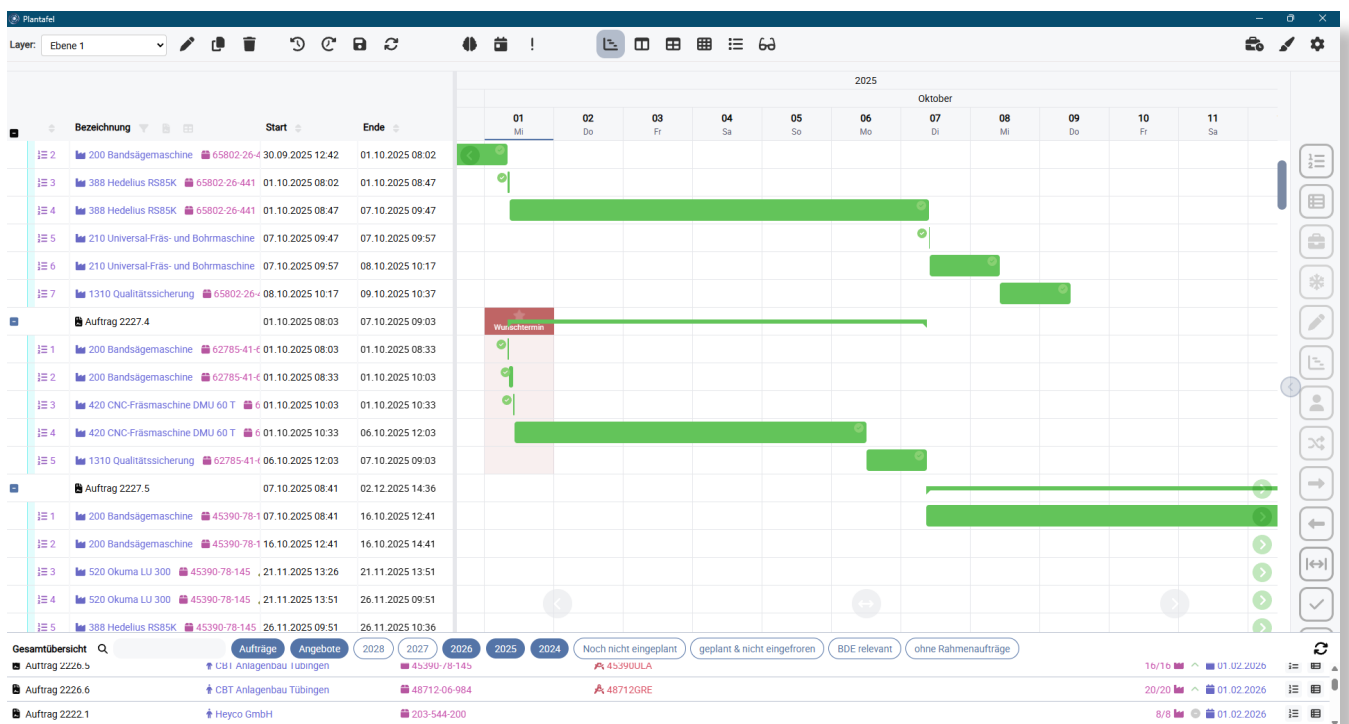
Plantafel

Layer: Ebene 1

2025
Oktober

| | Bezeichnung | Start | Ende |
|---|---|---|---|
| 2 | 200 Bandsägemaschine 65802-26-4 | 30.09.2025 12:42 | 01.10.2025 08:02 |
| 3 | 388 Hedelius RS85K 65802-26-441 | 01.10.2025 08:02 | 01.10.2025 08:47 |
| 4 | 388 Hedelius RS85K 65802-26-441 | 01.10.2025 08:47 | 07.10.2025 09:47 |
| 5 | 210 Universal-Fräs- und Bohrmaschine | 07.10.2025 09:47 | 07.10.2025 09:57 |
| 6 | 210 Universal-Fräs- und Bohrmaschine | 07.10.2025 09:57 | 08.10.2025 10:17 |
| 7 | 1310 Qualitätssicherung 65802-26-4 | 08.10.2025 10:17 | 09.10.2025 10:37 |
| | Auftrag 2227.4 | 01.10.2025 08:03 | 07.10.2025 09:03 |
| 1 | 200 Bandsägemaschine 62785-41-6 | 01.10.2025 08:03 | 01.10.2025 08:33 |
| 2 | 200 Bandsägemaschine 62785-41-6 | 01.10.2025 08:33 | 01.10.2025 10:03 |
| 3 | 420 CNC-Fräsmaschine DMU 60 T 6 | 01.10.2025 10:03 | 01.10.2025 10:33 |
| 4 | 420 CNC-Fräsmaschine DMU 60 T 6 | 01.10.2025 10:33 | 06.10.2025 12:03 |
| 5 | 1310 Qualitätssicherung 62785-41-6 | 06.10.2025 12:03 | 07.10.2025 09:03 |
| | Auftrag 2227.5 | 07.10.2025 08:41 | 02.12.2025 14:36 |
| 1 | 200 Bandsägemaschine 45390-78-1 | 07.10.2025 08:41 | 16.10.2025 12:41 |
| 2 | 200 Bandsägemaschine 45390-78-1 | 16.10.2025 12:41 | 16.10.2025 14:41 |
| 3 | 520 Okuma LU 300 45390-78-145 | 21.11.2025 13:26 | 21.11.2025 13:51 |
| 4 | 520 Okuma LU 300 45390-78-145 | 21.11.2025 13:51 | 26.11.2025 09:51 |
| 5 | 388 Hedelius RS85K 45390-78-145 | 26.11.2025 09:51 | 26.11.2025 10:36 |

01 Mi, 02 Do, 03 Fr, 04 Sa, 05 So, 06 Mo, 07 Di, 08 Mi, 09 Do, 10 Fr, 11 Sa

Wunschtermin

Gesamtübersicht Aufträge Angebote 2028 2027 2026 2025 2024 Noch nicht eingeplant geplant & nicht eingefroren BDE relevant ohne Rahmenaufträge

Auftrag 2226.5 CBT Anlagenbau Tübingen 45390-78-145 45390ULA 16/16 01.02.2026
Auftrag 2226.6 CBT Anlagenbau Tübingen 48712-06-984 48712GRE 20/20 01.02.2026
Auftrag 2222.1 Heyco GmbH 203-544-200 8/8 01.02.2026